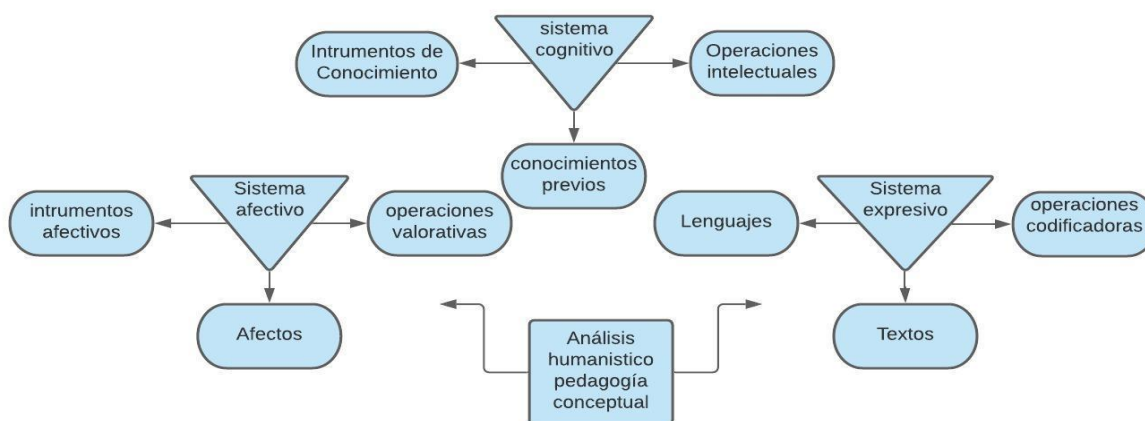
sistema cognitivo

Intrumentos de Conocimiento

Operaciones intelectuales

conocimientos previos

Sistema afectivo

intrumentos afectivos

operaciones valorativas

Afectos

Sistema expresivo

Lenguajes

operaciones codificadoras

Textos

Análisis humanistico pedagogía conceptual